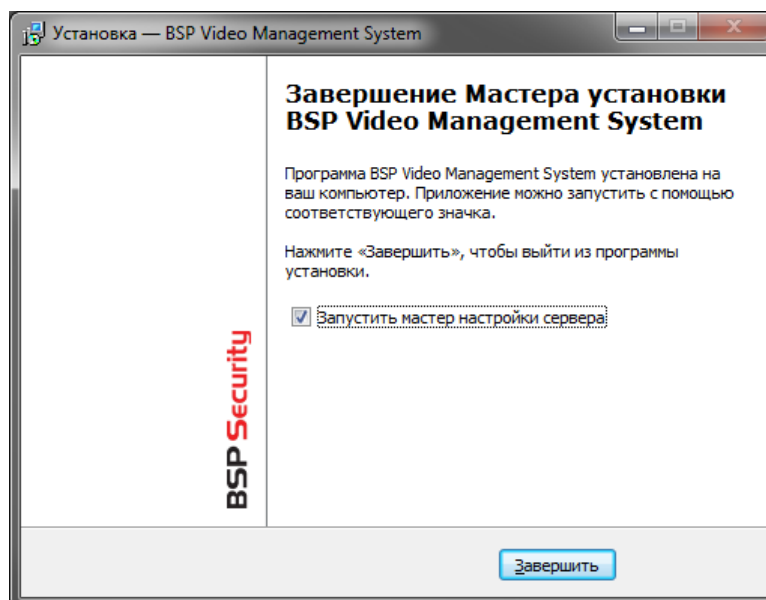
Установка — BSP Video Management System

Завершение Мастера установки BSP Video Management System

Программа BSP Video Management System установлена на ваш компьютер. Приложение можно запустить с помощью соответствующего значка.

Нажмите «Завершить», чтобы выйти из программы установки.

Запустить мастер настройки сервера

BSP Security

Завершить